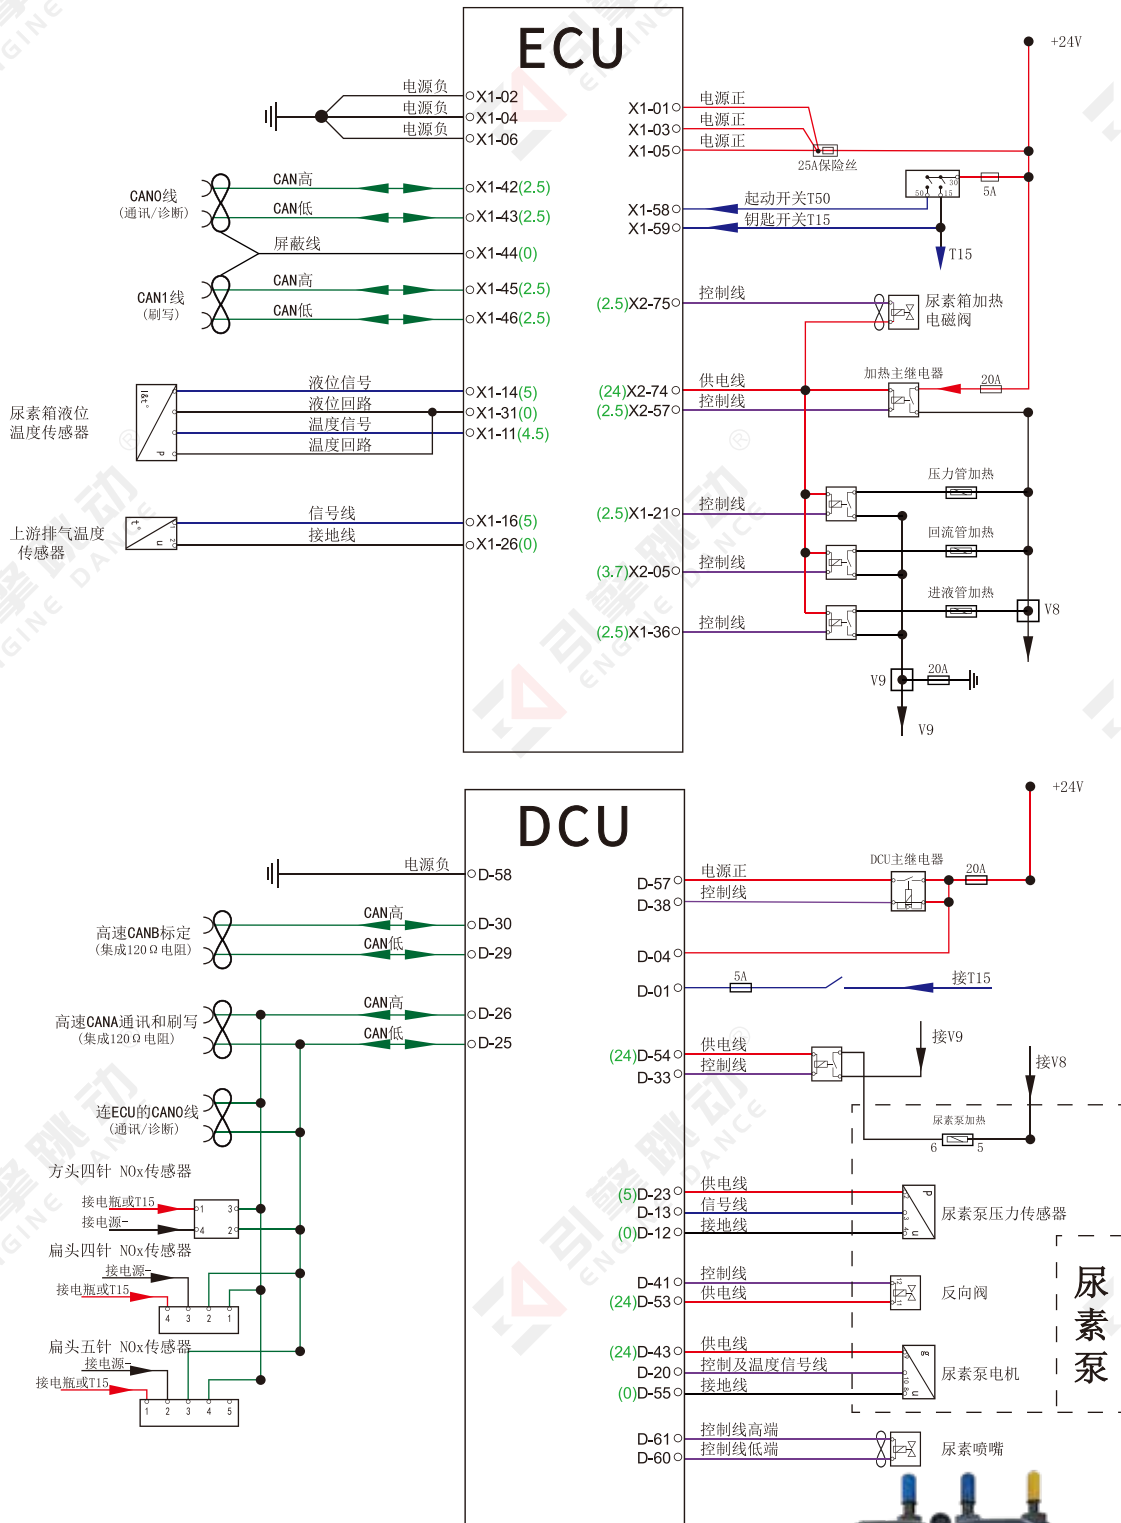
ECU

电源负 X1-02
电源负 X1-04
电源负 X1-06

CAN0线
(通讯/诊断)
CAN高 X1-42(2.5)
CAN低 X1-43(2.5)
屏蔽线 X1-44(0)
CAN1线
(刷写)
CAN高 X1-45(2.5)
CAN低 X1-46(2.5)

尿素箱液位
温度传感器
液位信号 X1-14(5)
液位回路 X1-31(0)
温度信号 X1-11(4.5)
温度回路

上游排气温度
传感器
信号线 X1-16(5)
接地线 X1-26(0)

+24V
X1-01 电源正
X1-03 电源正
X1-05 电源正
25A保险丝
5A
X1-58 起动开关T50
X1-59 钥匙开关T15
T15
(2.5)X2-75 控制线
尿素箱加热
电磁阀
加热主继电器
20A
(24)X2-74 供电线
(2.5)X2-57 控制线
压力管加热
(2.5)X1-21 控制线
回流管加热
(3.7)X2-05 控制线
进液管加热
V8
(2.5)X1-36 控制线
V9
20A
V9

DCU

电源负 D-58
高速CANB标定
(集成120Ω电阻)
CAN高 D-30
CAN低 D-29
高速CANA通讯和刷写
(集成120Ω电阻)
CAN高 D-26
CAN低 D-25
连ECU的CAN0线
(通讯/诊断)
方头四针 NOx传感器
接电瓶或T15
接电源-
扁头四针 NOx传感器
接电源-
接电瓶或T15
4 3 2 1
扁头五针 NOx传感器
接电源-
接电瓶或T15
1 2 3 4 5

+24V
DCU主继电器
20A
D-57 电源正
D-38 控制线
D-04
D-01
5A
接T15
接V9
接V8
(24)D-54 供电线
D-33 控制线
尿素泵加热
6 5
(5)D-23 供电线
D-13 信号线
(0)D-12 接地线
尿素泵压力传感器
D-41 控制线
(24)D-53 供电线
反向阀
(24)D-43 供电线
D-20 控制及温度信号线
(0)D-55 接地线
尿素泵电机
尿素泵
D-61 控制线高端
D-60 控制线低端
尿素喷嘴